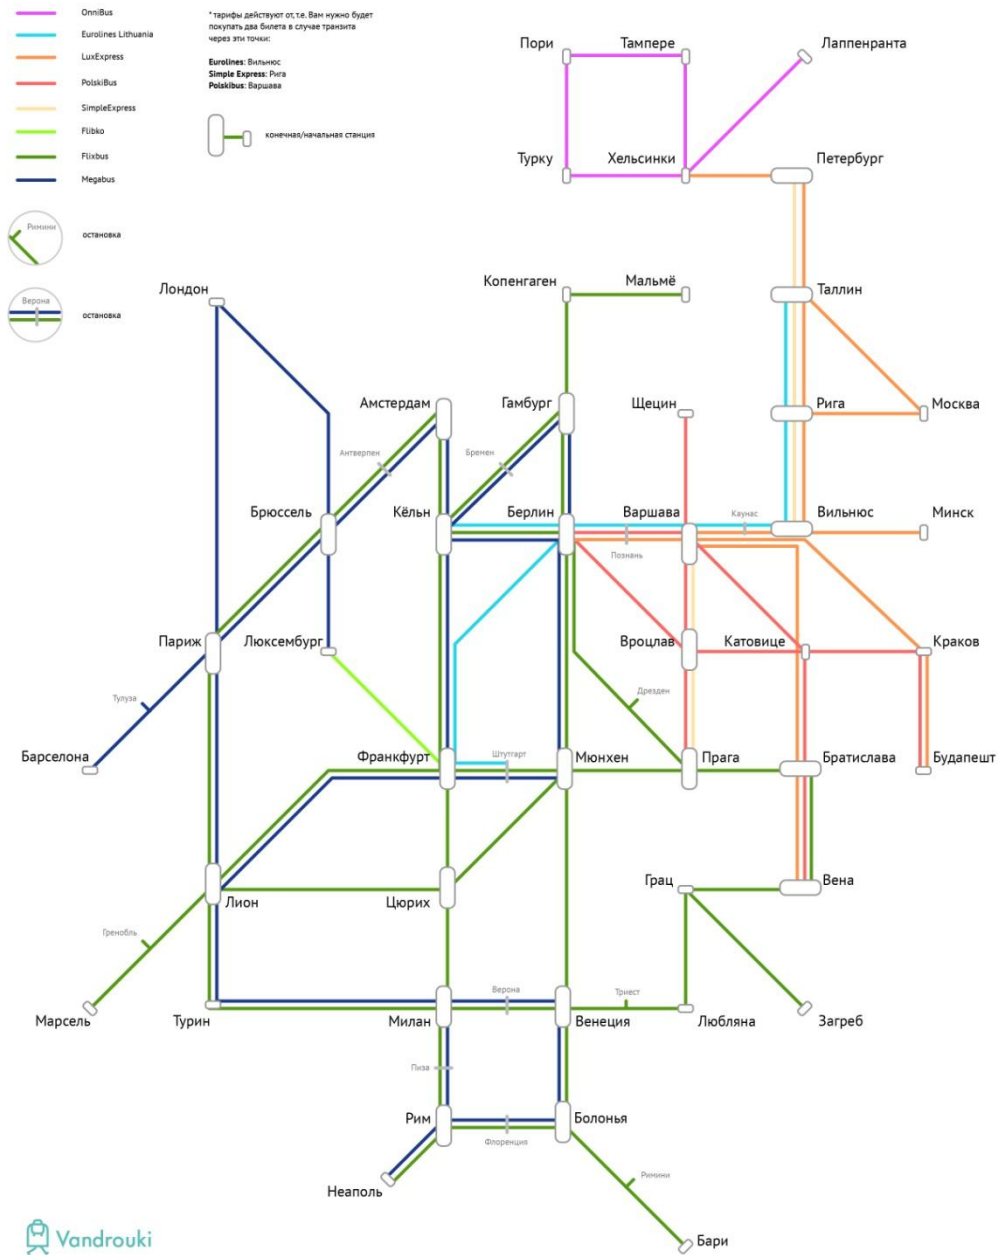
OnniBus
Eurolines Lithuania
LuxExpress
PolskiBus
SimpleExpress
Flibko
Flixbus
Megabus

* тарифы действуют от, т.е. Вам нужно будет покупать два билета в случае транзита через эти точки:

Eurolines: Вильнюс
Simple Express: Рига
Polskibus: Варшава

конечная/начальная станция

Римини
остановка

Верона
остановка

Пори
Тампере
Лаппенранта
Турку
Хельсинки
Петербург
Копенгаген
Мальмё
Таллин
Лондон
Амстердам
Гамбург
Щецин
Рига
Москва
Антверпен
Бремен
Брюссель
Кёльн
Берлин
Варшава
Каунас
Вильнюс
Минск
Познань
Париж
Люксембург
Вроцлав
Катовице
Краков
Тулуза
Дрезден
Барселона
Франкфурт
Штутгарт
Мюнхен
Прага
Братислава
Будапешт
Грац
Вена
Лион
Цюрих
Гренобль
Верона
Триест
Марсель
Турин
Милан
Венеция
Любляна
Загреб
Пиза
Рим
Болонья
Флоренция
Римини
Неаполь
Бари
Vandrouki